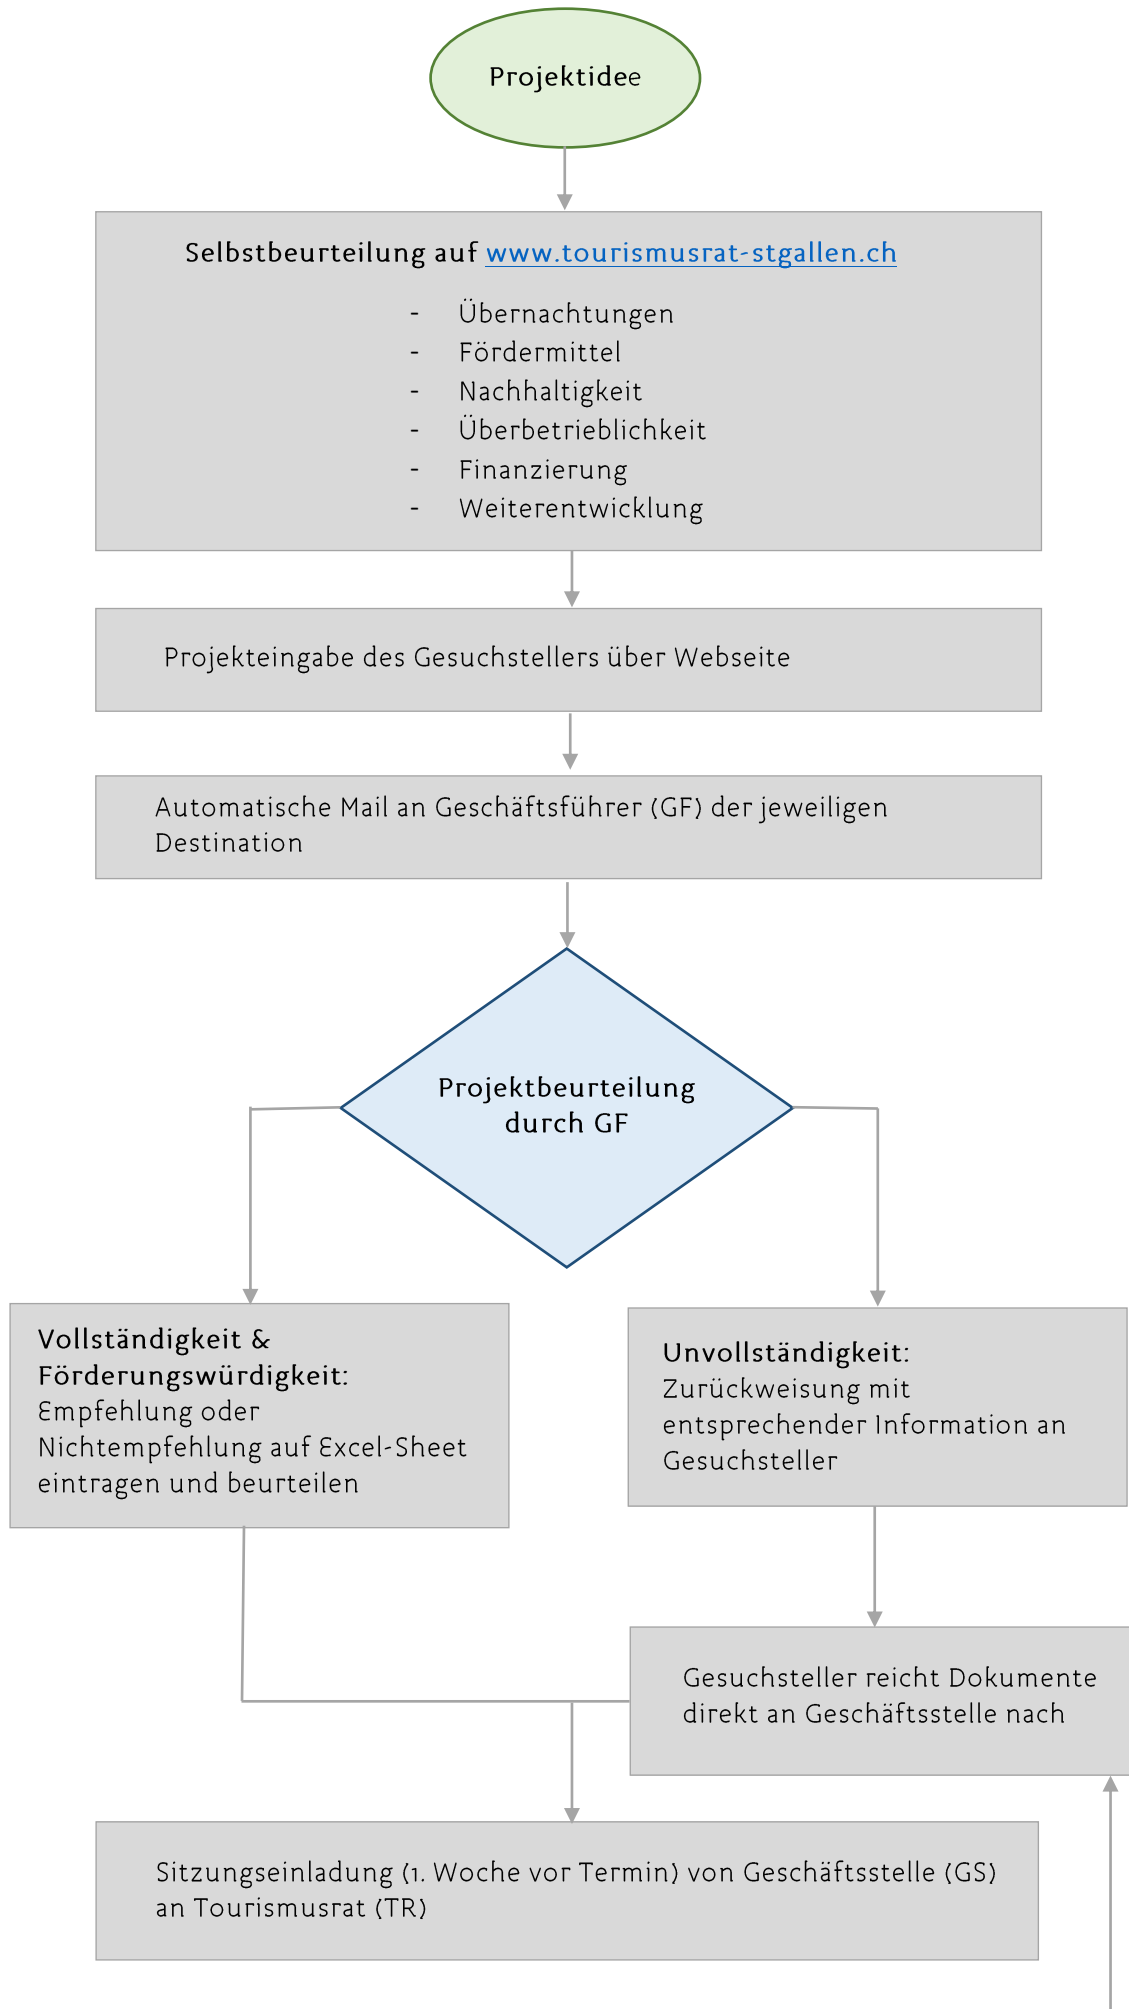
Projektidee

Selbstbeurteilung auf www.tourismusrat-stgallen.ch

- Übernachtungen
- Fördermittel
- Nachhaltigkeit
- Überbetrieblichkeit
- Finanzierung
- Weiterentwicklung

Projekteingabe des Gesuchstellers über Webseite

Automatische Mail an Geschäftsführer (GF) der jeweiligen Destination

Projektbeurteilung durch GF

**Vollständigkeit & Förderungswürdigkeit:** Empfehlung oder Nichtempfehlung auf Excel-Sheet eintragen und beurteilen

**Unvollständigkeit:** Zurückweisung mit entsprechender Information an Gesuchsteller

Gesuchsteller reicht Dokumente direkt an Geschäftsstelle nach

Sitzungseinladung (1. Woche vor Termin) von Geschäftsstelle (GS) an Tourismusrat (TR)